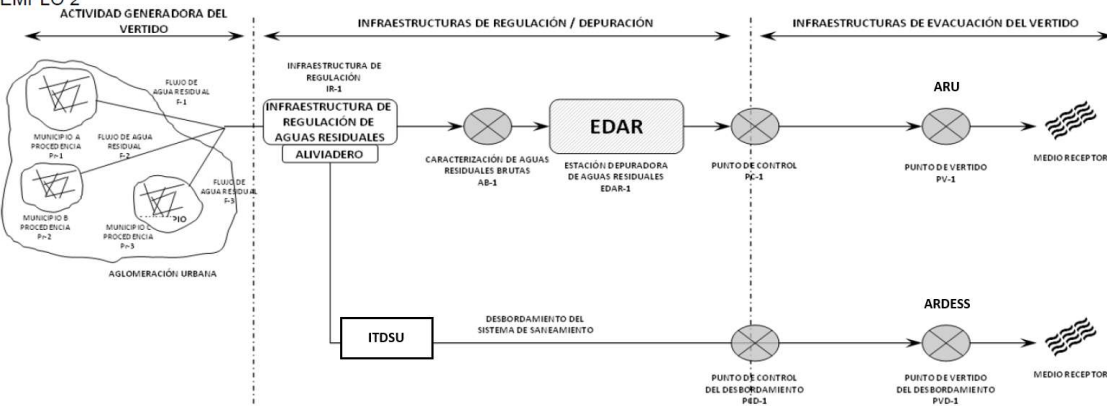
EMPLO 2

ACTIVIDAD GENERADORA DEL VERTIDO

INFRAESTRUCTURAS DE REGULACIÓN / DEPURACIÓN

INFRAESTRUCTURAS DE EVACUACIÓN DEL VERTIDO

FLUJO DE AGUA RESIDUAL F-1

MUNICIPIO A PROCEDENCIA Pr-1

FLUJO DE AGUA RESIDUAL F-2

FLUJO DE AGUA RESIDUAL F-3

MUNICIPIO B PROCEDENCIA Pr-2

MUNICIPIO C PROCEDENCIA Pr-3

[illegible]PIO

AGLOMERACIÓN URBANA

INFRAESTRUCTURA DE REGULACIÓN IR-1

INFRAESTRUCTURA DE REGULACIÓN DE AGUAS RESIDUALES

ALIVIADERO

CARACTERIZACIÓN DE AGUAS RESIDUALES BRUTAS AB-1

EDAR

ESTACIÓN DEPURADORA DE AGUAS RESIDUALES EDAR-1

PUNTO DE CONTROL PC-1

ARU

PUNTO DE VERTIDO PV-1

MEDIO RECEPTOR

ITDSU

DESBORDAMIENTO DEL SISTEMA DE SANEAMIENTO

PUNTO DE CONTROL DEL DESBORDAMIENTO PCD-1

ARDESS

PUNTO DE VERTIDO DEL DESBORDAMIENTO PVD-1

MEDIO RECEPTOR